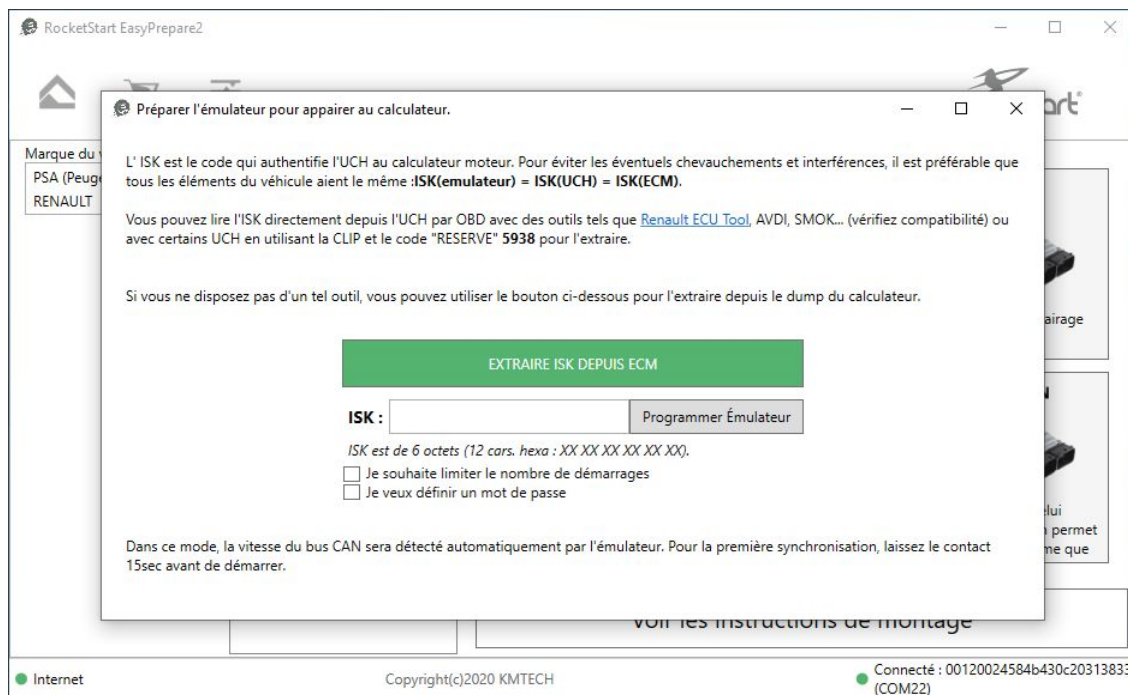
RocketStart EasyPrepare2

art

Marque du

PSA (Peug

RENAULT

Préparer l'émulateur pour appairer au calculateur.

L' ISK est le code qui authentifie l'UCH au calculateur moteur. Pour éviter les éventuels chevauchements et interférences, il est préférable que tous les éléments du véhicule aient le même :**ISK(emulateur) = ISK(UCH) = ISK(ECM).**

Vous pouvez lire l'ISK directement depuis l'UCH par OBD avec des outils tels que Renault ECU Tool, AVDI, SMOK... (vérifiez compatibilité) ou avec certains UCH en utilisant la CLIP et le code "RESERVE" **5938** pour l'extraire.

Si vous ne disposez pas d'un tel outil, vous pouvez utiliser le bouton ci-dessous pour l'extraire depuis le dump du calculateur.

EXTRAIRE ISK DEPUIS ECM

**ISK :** Programmer Émulateur

*ISK est de 6 octets (12 cars. hexa : XX XX XX XX XX XX).*

Je souhaite limiter le nombre de démarrages

Je veux définir un mot de passe

Dans ce mode, la vitesse du bus CAN sera détecté automatiquement par l'émulateur. Pour la première synchronisation, laissez le contact 15sec avant de démarrer.

airage

elui
permet
me que

Voir les instructions de montage

Internet

Copyright(c)2020 KMTECH

Connecté : 00120024584b430c2031383
(COM22)